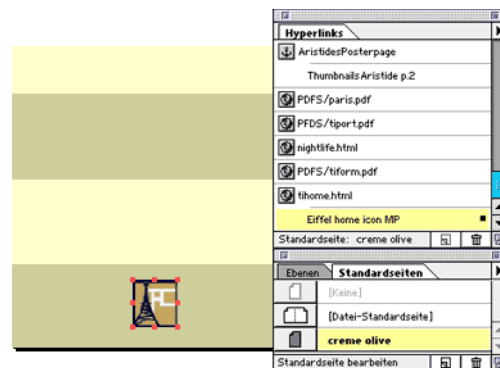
Hyperlinks
AristidesPosterpage
Thumbnails Aristide p.2
PDFS/paris.pdf
PFDS/tiport.pdf
nightlife.html
PDFS/tiform.pdf
tihome.html
Eiffel home icon MP
Standardseite: creme olive
Ebenen
Standardseiten
[Keine]
[Datei-Standardseite]
creme olive
Standardseite bearbeiten